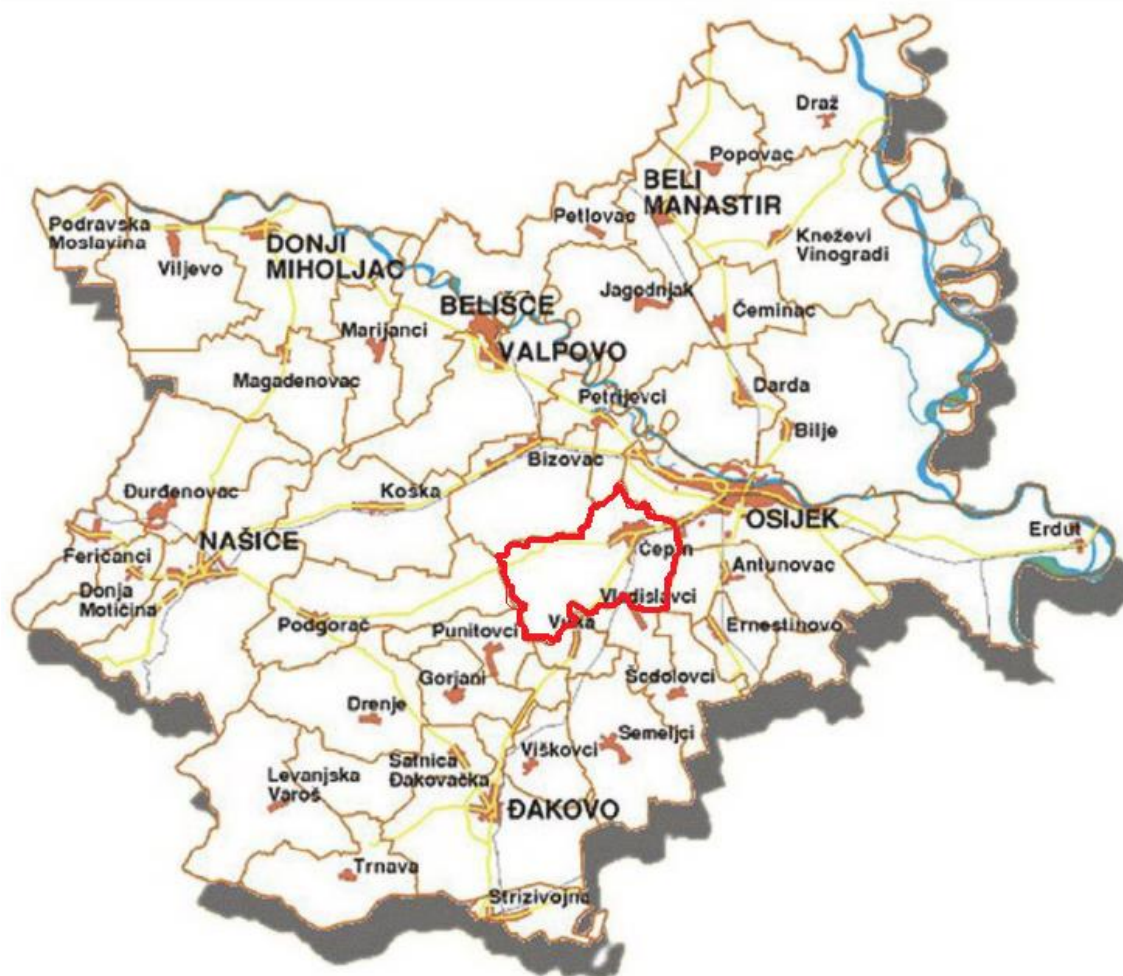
Draž
Popovac
BELI MANASTIR
Petlovac
Kneževi Vinogradi
Podravska Moslavina
Viljevo
DONJI MIHOLJAC
BELIŠĆE
Jagodnjak
Čeminac
Marijanci
VALPOVO
Magadenovac
Darda
Petrijevci
Bilje
Bizovac
Đurđenovac
Koška
OSIJEK
Erdut
NAŠICE
Čepin
Feričanci
Antunovac
Donja Motičina
Vladislavci
Podgorač
Punitovci
Vuka
Ernestinovo
Gorjani
Šodolovci
Drenje
Semeljci
Levanjska Varoš
Satnica Đakovačka
Viškovci
ĐAKOVO
Trnava
Strizivojna